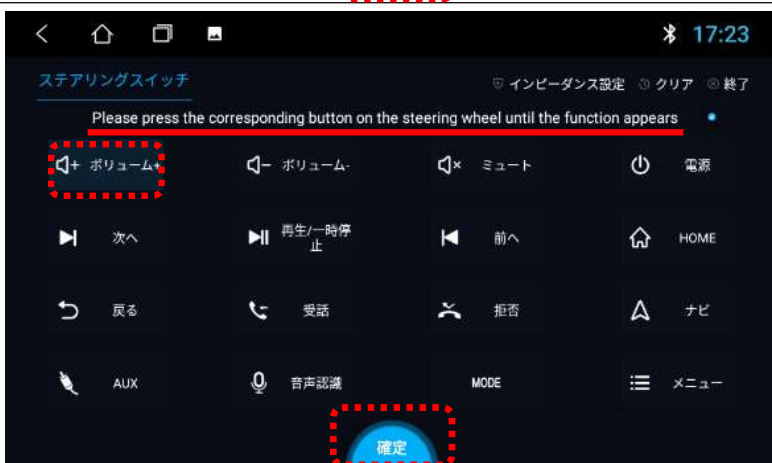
17:23

ステアリングスイッチ

インピーダンス設定 クリア 終了

Please press the corresponding button on the steering wheel until the function appears

ボリューム+
ボリューム-
ミュート
電源
次へ
再生/一時停止
前へ
HOME
戻る
受話
拒否
ナビ
AUX
音声認識
MODE
メニュー

確定